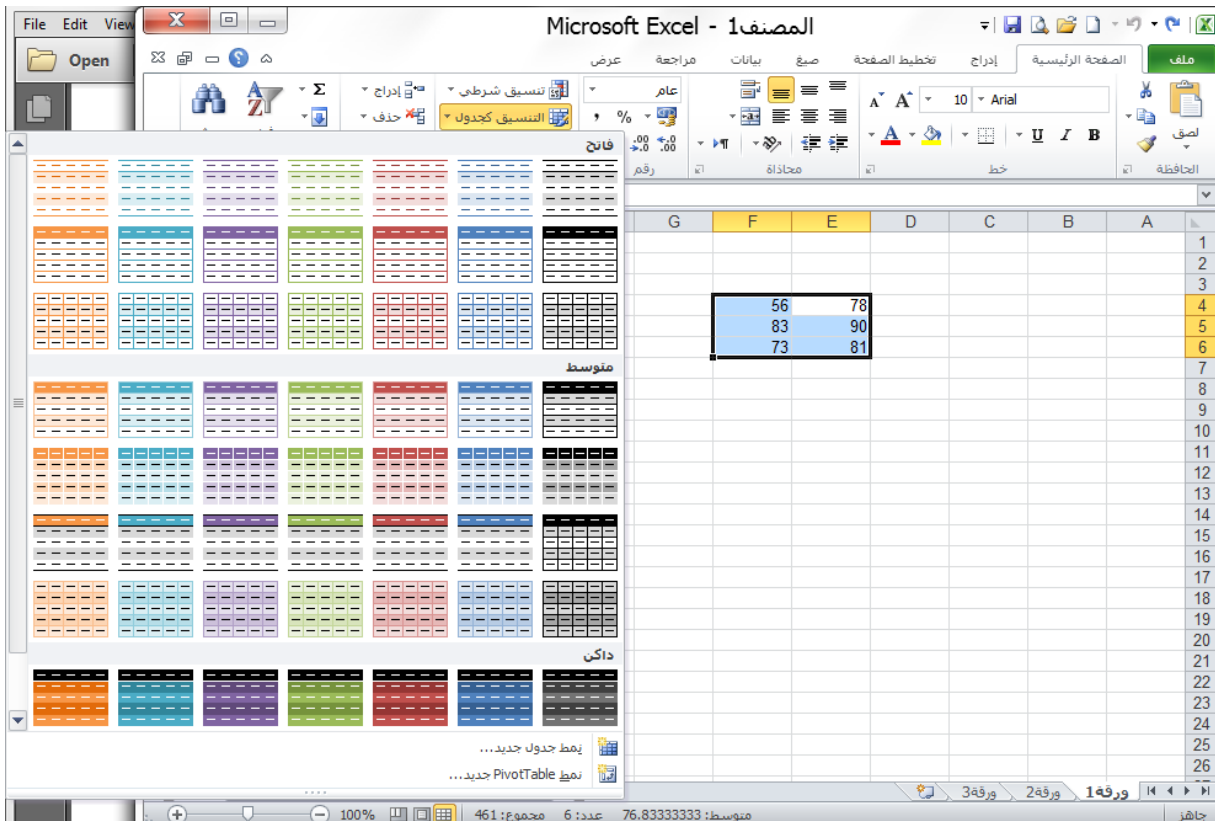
File Edit View

Open

Microsoft Excel - المصنف1

ملف | الصفحة الرئيسية | إدراج | تخطيط الصفحة | صيغ | بيانات | مراجعة | عرض

لصق
الحافظة

Arial | 10
$A^{\hat{}}$ $A^{\check{}}$
B I U
خط

محاذاة

عام
% ,
.00 .0
رقم

تنسيق شرطي
التنسيق كجدول

إدراج
حذف

Σ

فاتح

متوسط

داكن

نمط جدول جديد...
نمط PivotTable جديد...

| | G | F | E | D | C | B | A |
|---|---|---|---|---|---|---|---|
| 1 | | | | | | | |
| 2 | | | | | | | |
| 3 | | | | | | | |
| 4 | | 56 | 78 | | | | |
| 5 | | 83 | 90 | | | | |
| 6 | | 73 | 81 | | | | |
| 7 | | | | | | | |
| 8 | | | | | | | |
| 9 | | | | | | | |
| 10 | | | | | | | |
| 11 | | | | | | | |
| 12 | | | | | | | |
| 13 | | | | | | | |
| 14 | | | | | | | |
| 15 | | | | | | | |
| 16 | | | | | | | |
| 17 | | | | | | | |
| 18 | | | | | | | |
| 19 | | | | | | | |
| 20 | | | | | | | |
| 21 | | | | | | | |
| 22 | | | | | | | |
| 23 | | | | | | | |
| 24 | | | | | | | |
| 25 | | | | | | | |
| 26 | | | | | | | |

ورقة1 | ورقة2 | ورقة3

جاهز | متوسط: 76.83333333 | عدد: 6 | مجموع: 461 | 100%